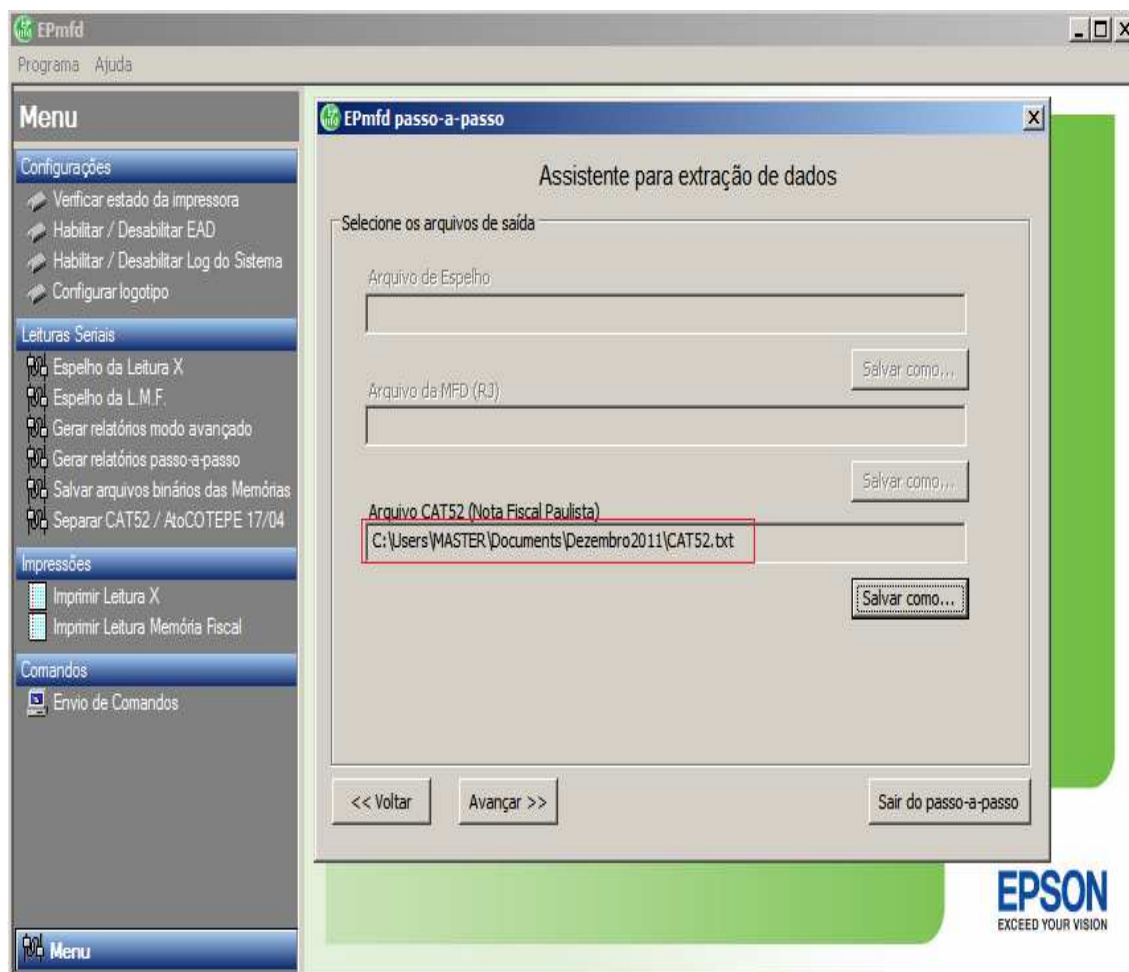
EPmfd
Programa Ajuda

Menu

Configurações
Verificar estado da impressora
Habilitar / Desabilitar EAD
Habilitar / Desabilitar Log do Sistema
Configurar logotipo

Leituras Seriais
Espelho da Leitura X
Espelho da L.M.F.
Gerar relatórios modo avançado
Gerar relatórios passo-a-passo
Salvar arquivos binários das Memórias
Separar CAT52 / AtoCOTEPE 17/04

Impressões
Imprimir Leitura X
Imprimir Leitura Memória Fiscal

Comandos
Envio de Comandos

Menu

EPmfd passo-a-passo

Assistente para extração de dados

Selecione os arquivos de saída

Arquivo de Espelho

Salvar como...

Arquivo da MFD (RJ)

Salvar como...

Arquivo CAT52 (Nota Fiscal Paulista)
C:\Users\MASTER\Documents\Dezembro2011\CAT52.txt

Salvar como...

<< Voltar
Avançar >>
Sair do passo-a-passo

EPSON
EXCEED YOUR VISION